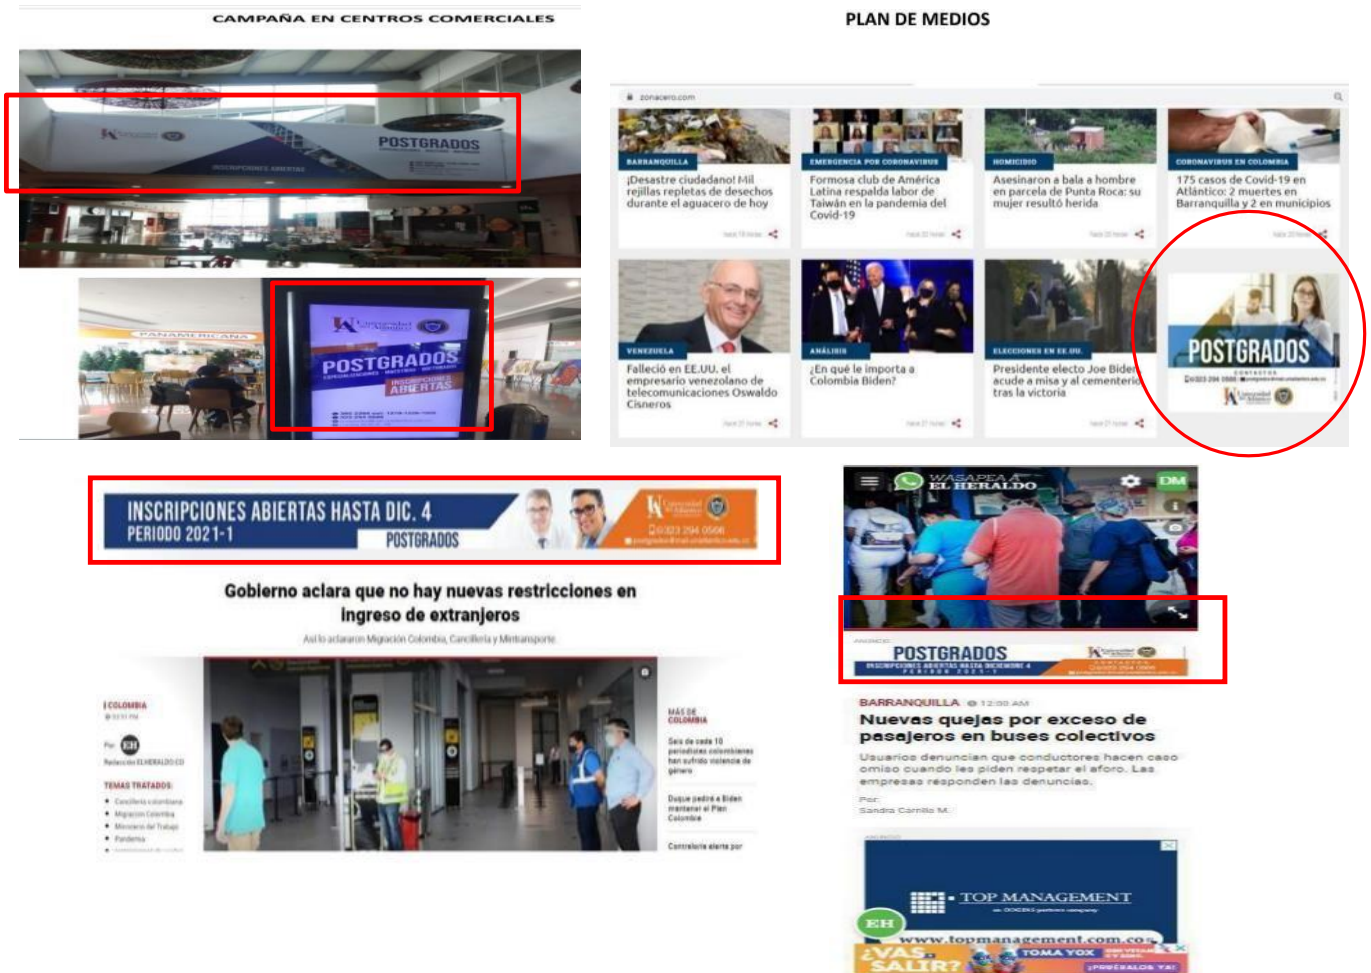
CAMPAÑA EN CENTROS COMERCIALES

POSTGRADOS

INSCRIPCIONES ABIERTAS

PANAMERICANA

POSTGRADOS

INSCRIPCIONES ABIERTAS

PLAN DE MEDIOS

zonacero.com

BARRANQUILLA
¡Desastre ciudadano! Mil rejillas repletas de desechos durante el aguacero de hoy

EMERGENCIA POR CORONAVIRUS
Formosa club de América Latina respalda labor de Taiwán en la pandemia del Covid-19

HOMICIDIO
Asesinaron a bala a hombre en parcela de Punta Roca: su mujer resultó herida

CORONAVIRUS EN COLOMBIA
175 casos de Covid-19 en Atlántico: 2 muertes en Barranquilla y 2 en municipios

VENEZUELA
Falleció en EE.UU. el empresario venezolano de telecomunicaciones Oswaldo Cisneros

ANÁLISIS
¿En qué le importa a Colombia Biden?

ELECCIONES EN EE.UU.
Presidente electo Joe Biden acude a misa y al cementerio tras la victoria

POSTGRADOS

INSCRIPCIONES ABIERTAS HASTA DIC. 4
PERIODO 2021-1
POSTGRADOS
323 294 0566

Gobierno aclara que no hay nuevas restricciones en ingreso de extranjeros

Así lo aclararon Migración Colombia, Cancillería y Mintransporte

COLOMBIA

Por EH
Redacción ELHERALDO.CO

TEMAS TRATADOS
• Cancillería colombiana
• Migración Colombia
• Ministerio del Trabajo
• Pandemia

MÁS DE COLOMBIA
Seis de cada 10 periodistas colombianas han sufrido violencia de género
Duque pedirá a Biden mantener el Plan Colombia
Contraloría alerta por

WASAPEA A EL HERALDO
DM

ANUNCIO
POSTGRADOS
INSCRIPCIONES ABIERTAS HASTA DICIEMBRE 4
PERIODO 2021-1

BARRANQUILLA 12:00 AM
Nuevas quejas por exceso de pasajeros en buses colectivos
Usuarios denuncian que conductores hacen caso omiso cuando les piden respetar el aforo. Las empresas responden las denuncias.
Por:
Sandra Carrillo M.

ANUNCIO
TOP MANAGEMENT
www.topmanagement.com.co
EH
¿VAS A SALIR?
TOMA YOX
¡PREPÁRALOS YA!